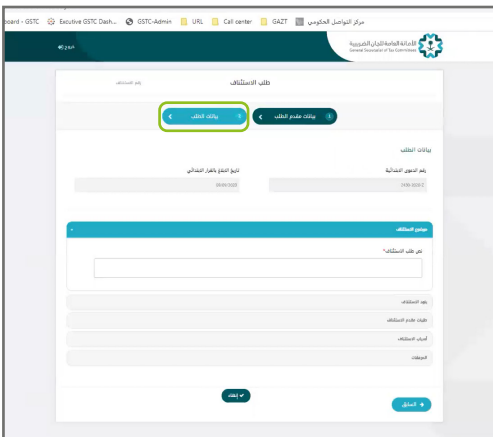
board - GSTC  Excutive GSTC Dash...  GSTC-Admin  URL  Call center  GAZT  مركز التواصل الحكومي

خروج

الأمانة العامة للجان الضريبية
General Secretariat of Tax Committees

طلب الاستئناف

رقم الاستئناف

1 بيانات مقدم الطلب

2 بيانات الطلب

بيانات الطلب

رقم المنطوق الابتدائي

تاريخ الابلاغ بالقرار الابتدائي

09/09/2020

1439-500012

موضوع الاستئناف

نص طلب الاستئناف*

بنود الاستئناف

طلبات مقدم الاستئناف

أسباب الاستئناف

المرفقات

إلغاء

السابق